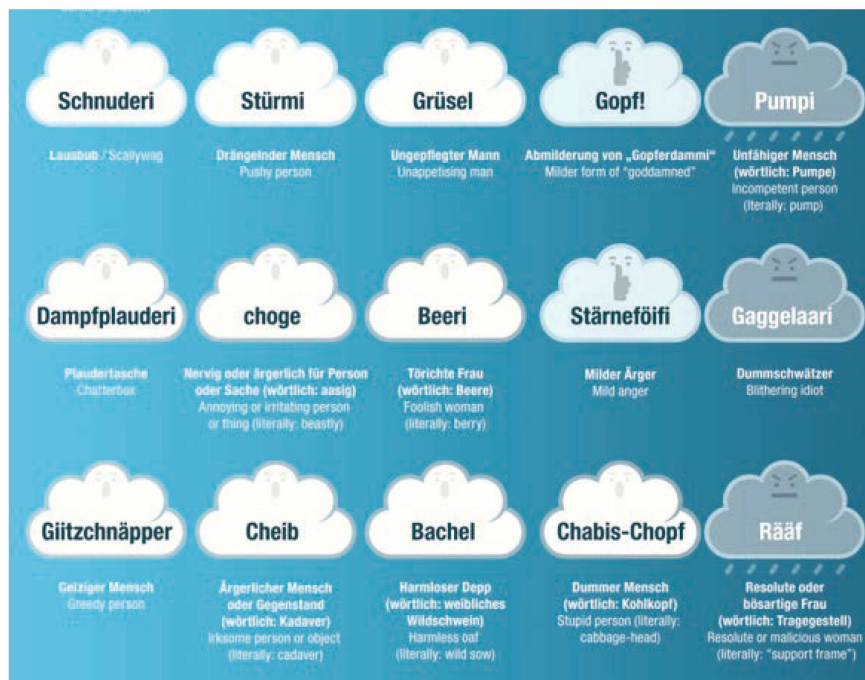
Schnuderi

Lausbub / Scallywag

Stürmi

Drängelnder Mensch
Pushy person

Grüsel

Ungepflegter Mann
Unappetising man

Gopf!

Abmilderung von „Gopferdammi"
Milder form of "goddamned"

Pumpi

Unfähiger Mensch (wörtlich: Pumpe)
Incompetent person (literally: pump)

Dampfplauderi

Plaudertasche
Chatterbox

choge

Nervig oder ärgerlich für Person oder Sache (wörtlich: aasig)
Annoying or irritating person or thing (literally: beastly)

Beeri

Törichte Frau (wörtlich: Beere)
Foolish woman (literally: berry)

Stärneföifi

Milder Ärger
Mild anger

Gaggelaari

Dummschwätzer
Blithering idiot

Giitzchnäpper

Geiziger Mensch
Greedy person

Cheib

Ärgerlicher Mensch oder Gegenstand (wörtlich: Kadaver)
Irksome person or object (literally: cadaver)

Bachel

Harmloser Depp (wörtlich: weibliches Wildschwein)
Harmless oaf (literally: wild sow)

Chabis-Chopf

Dummer Mensch (wörtlich: Kohlkopf)
Stupid person (literally: cabbage-head)

Rääf

Resolute oder bösartige Frau (wörtlich: Tragegestell)
Resolute or malicious woman (literally: "support frame")